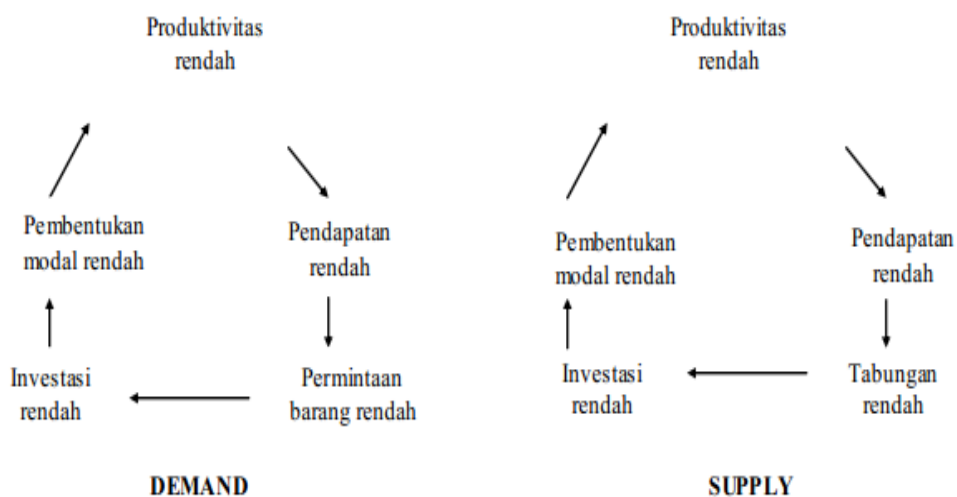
Produktivitas rendah

Pembentukan modal rendah

Pendapatan rendah

Investasi rendah

Permintaan barang rendah

DEMAND

Produktivitas rendah

Pembentukan modal rendah

Pendapatan rendah

Investasi rendah

Tabungan rendah

SUPPLY